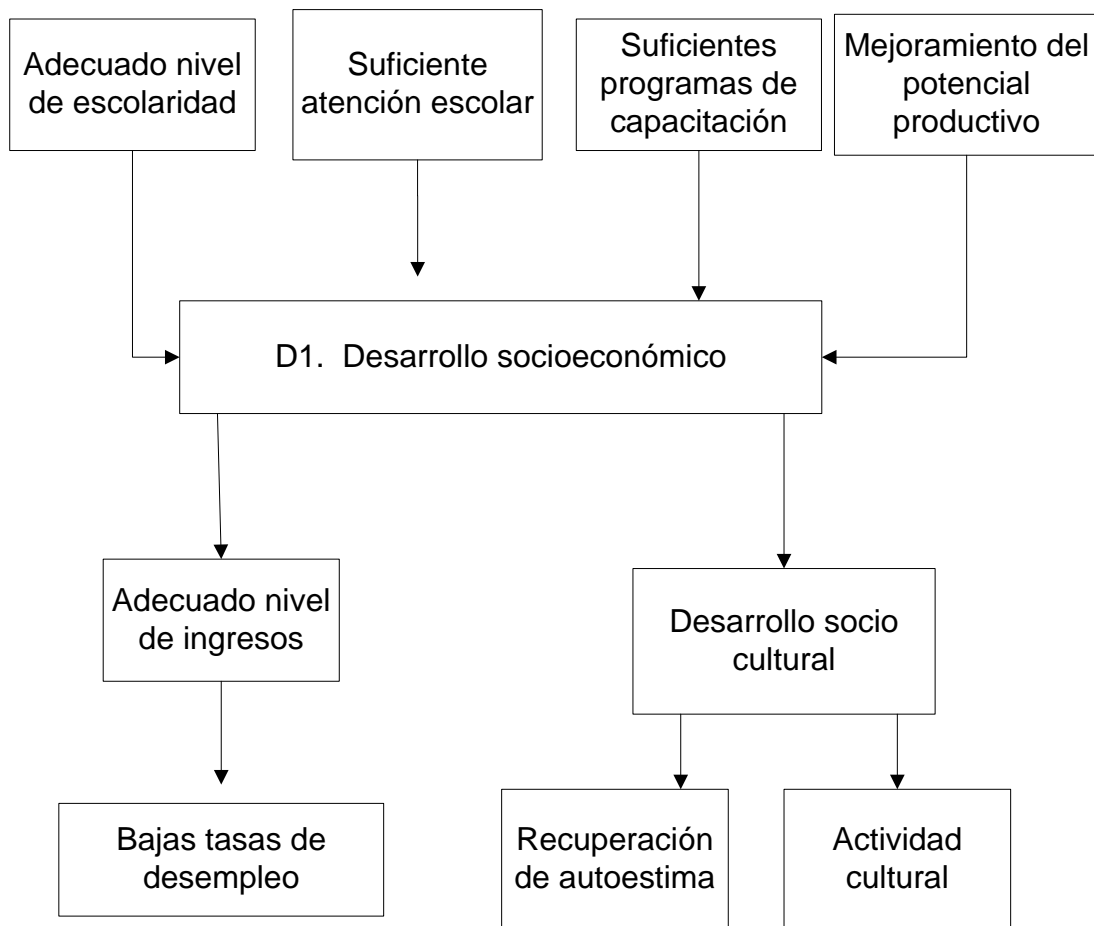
Adecuado nivel de escolaridad

Suficiente atención escolar

Suficientes programas de capacitación

Mejoramiento del potencial productivo

D1. Desarrollo socioeconómico

Adecuado nivel de ingresos

Desarrollo socio cultural

Bajas tasas de desempleo

Recuperación de autoestima

Actividad cultural